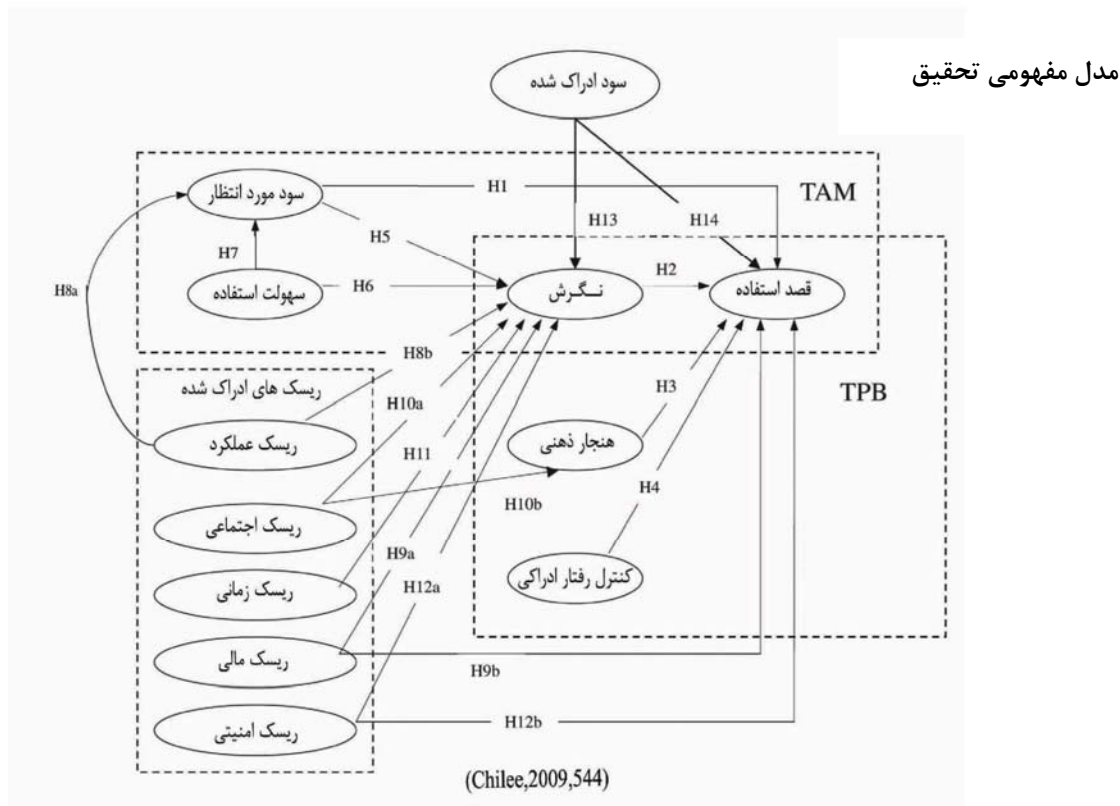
مدل مفهومی تحقیق

سود ادراک شده

TAM

سود مورد انتظار

H1

H13

H14

H5

H7

H8a

سهولت استفاده

H6

نـــگـرش

H2

قصد استفاده

H8b

ریسک های ادراک شده

H10a

TPB

H3

ریسک عملکرد

H11

هنجار ذهنی

H10b

H4

ریسک اجتماعی

H9a

ریسک زمانی

H12a

کنترل رفتار ادراکی

ریسک مالی

H9b

ریسک امنیتی

H12b

(Chilee,2009,544)